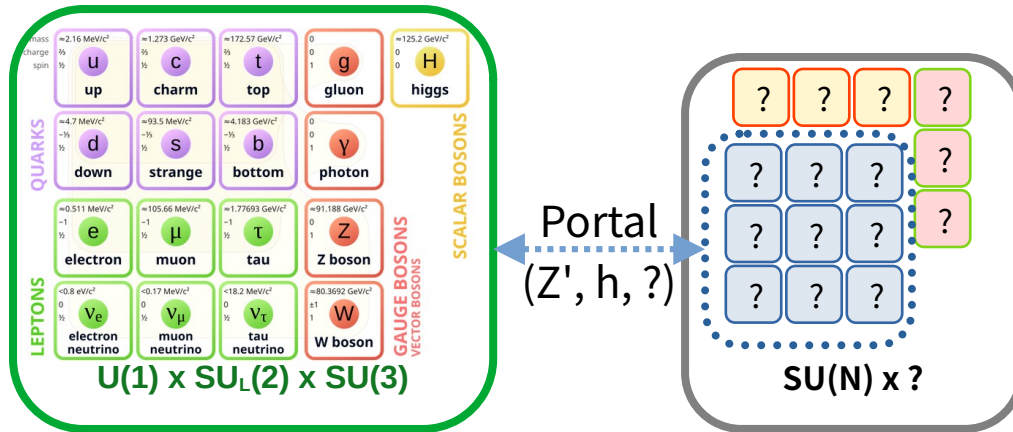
mass charge spin

≈2.16 MeV/c²
⅔
½
u
up

≈1.273 GeV/c²
⅔
½
c
charm

≈172.57 GeV/c²
⅔
½
t
top

0
0
1
g
gluon

≈125.2 GeV/c²
0
0
H
higgs

≈4.7 MeV/c²
−⅓
½
d
down

≈93.5 MeV/c²
−⅓
½
s
strange

≈4.183 GeV/c²
−⅓
½
b
bottom

0
0
1
γ
photon

≈0.511 MeV/c²
−1
½
e
electron

≈105.66 MeV/c²
−1
½
μ
muon

≈1.77693 GeV/c²
−1
½
τ
tau

≈91.188 GeV/c²
0
1
Z
Z boson

<0.8 eV/c²
0
½
$\nu_e$
electron neutrino

<0.17 MeV/c²
0
½
$\nu_\mu$
muon neutrino

<18.2 MeV/c²
0
½
$\nu_\tau$
tau neutrino

≈80.3692 GeV/c²
±1
1
W
W boson

QUARKS

LEPTONS

GAUGE BOSONS
VECTOR BOSONS

SCALAR BOSONS

U(1) x SU$_L$(2) x SU(3)

Portal
(Z', h, ?)

? ? ? ?
? ? ? ?
? ? ? ?
? ? ?

SU(N) x ?